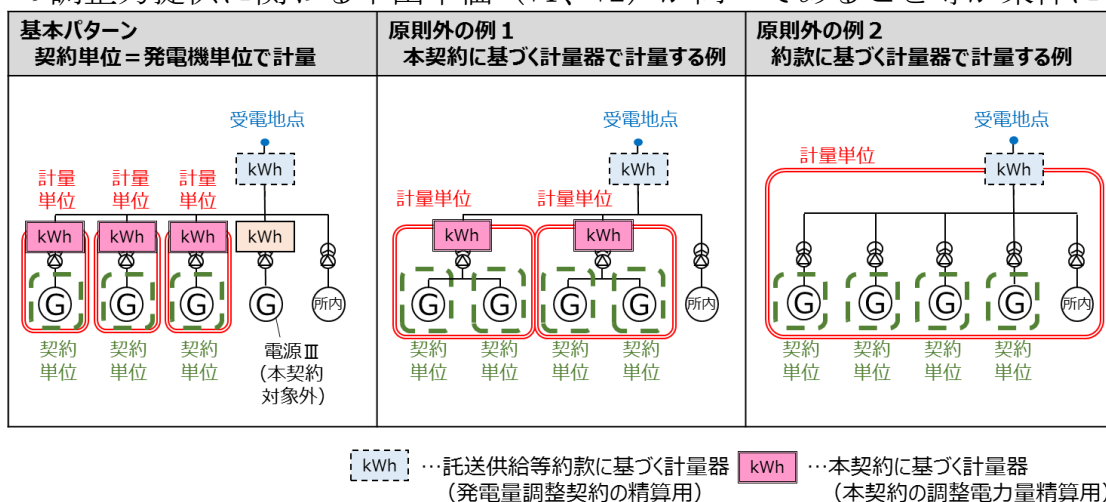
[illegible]

| 基本パターン 契約単位＝発電機単位で計量 | 原則外の例１ 本契約に基づく計量器で計量する例 | 原則外の例２ 約款に基づく計量器で計量する例 |
|---|---|---|
| 受電地点 kWh 計量単位 計量単位 計量単位 kWh kWh kWh kWh G G G G 契約単位 契約単位 契約単位 電源Ⅲ（本契約対象外） | 受電地点 kWh 計量単位 計量単位 kWh kWh G G G G 所内 契約単位 契約単位 契約単位 契約単位 | 受電地点 計量単位 kWh G G G G 所内 契約単位 契約単位 契約単位 契約単位 |

kWh …託送供給等約款に基づく計量器（発電量調整契約の精算用） kWh …本契約に基づく計量器（本契約の調整電力量精算用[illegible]